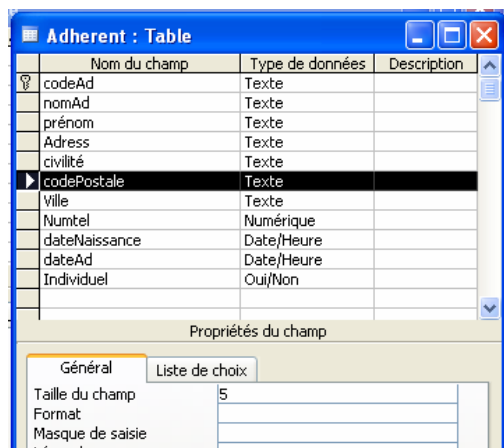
Adherent : Table

| Nom du champ | Type de données | Description |
|---|---|---|
| codeAd | Texte | |
| nomAd | Texte | |
| prénom | Texte | |
| Adress | Texte | |
| civilité | Texte | |
| codePostale | Texte | |
| Ville | Texte | |
| Numtel | Numérique | |
| dateNaissance | Date/Heure | |
| dateAd | Date/Heure | |
| Individuel | Oui/Non | |

Propriétés du champ

Général | Liste de choix

| | |
|---|---|
| Taille du champ | 5 |
| Format | |
| Masque de saisie | |